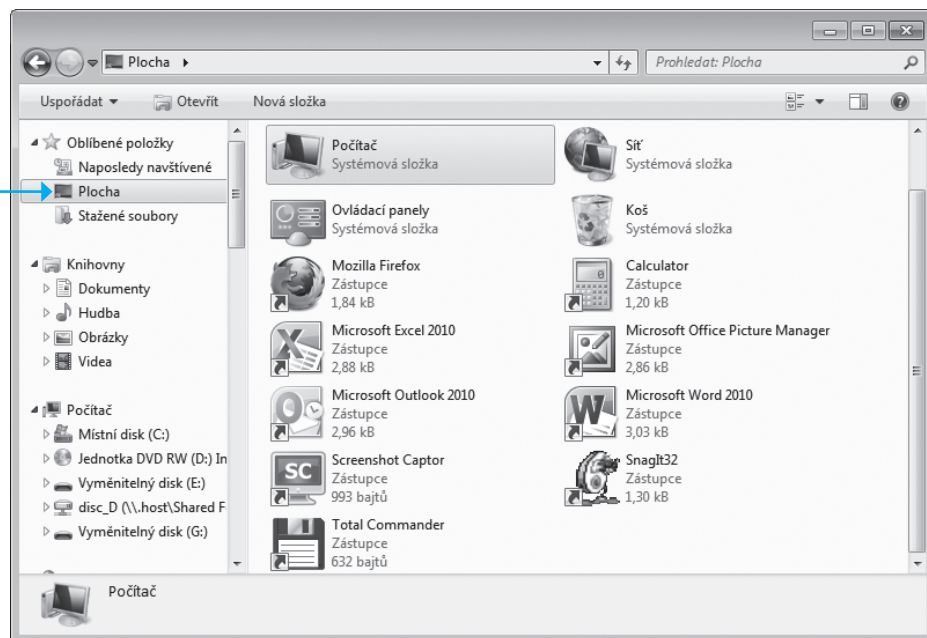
Plocha ▸

Prohledat: Plocha

Uspořádat ▾ Otevřít Nová složka

Oblíbené položky
Naposledy navštívené
Plocha
Stažené soubory

Knihovny
Dokumenty
Hudba
Obrázky
Videa

Počítač
Místní disk (C:)
Jednotka DVD RW (D:) In
Vyměnitelný disk (E:)
disc_D (\\.host\Shared F
Vyměnitelný disk (G:)

Počítač
Systémová složka

Síť
Systémová složka

Ovládací panely
Systémová složka

Koš
Systémová složka

Mozilla Firefox
Zástupce
1,84 kB

Calculator
Zástupce
1,20 kB

Microsoft Excel 2010
Zástupce
2,88 kB

Microsoft Office Picture Manager
Zástupce
2,86 kB

Microsoft Outlook 2010
Zástupce
2,96 kB

Microsoft Word 2010
Zástupce
3,03 kB

Screenshot Captor
Zástupce
993 bajtů

SnagIt32
Zástupce
1,30 kB

Total Commander
Zástupce
632 bajtů

Počítač